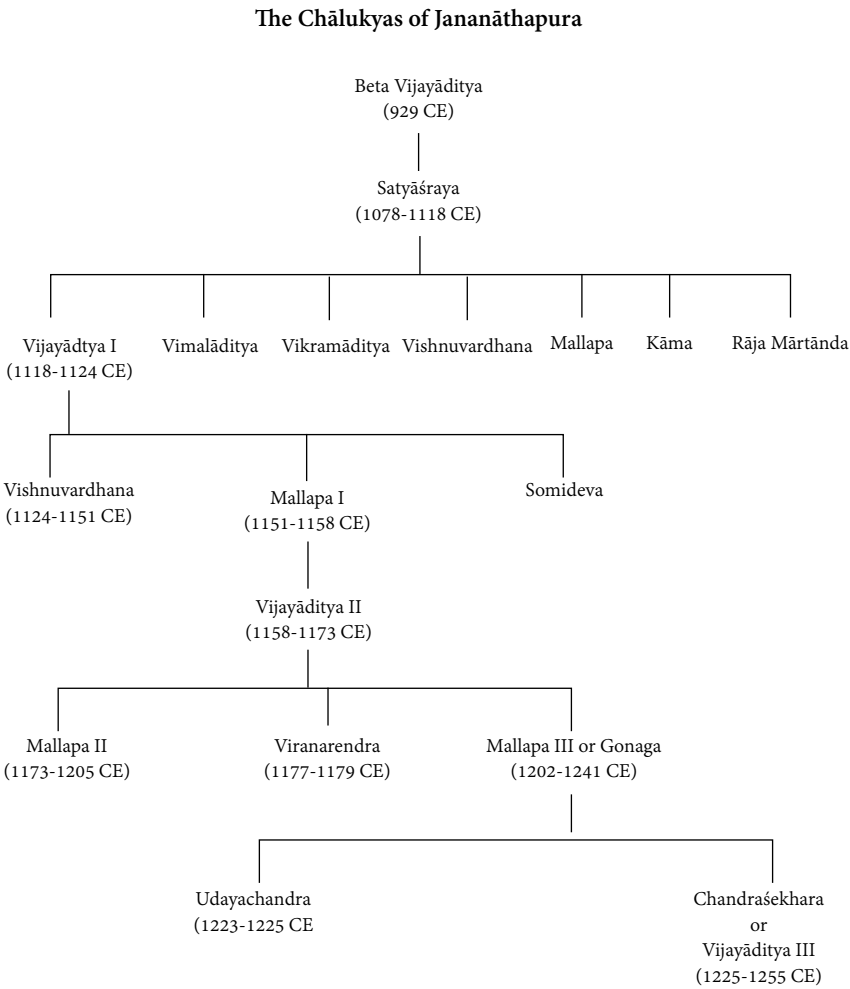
The Chālukyas of Jananāthapura

Beta Vijayāditya
(929 CE)

Satyāśraya
(1078-1118 CE)

Vijayādtya I
(1118-1124 CE)

Vimalāditya

Vikramāditya

Vishnuvardhana

Mallapa

Kāma

Rāja Mārtānda

Vishnuvardhana
(1124-1151 CE)

Mallapa I
(1151-1158 CE)

Somideva

Vijayāditya II
(1158-1173 CE)

Mallapa II
(1173-1205 CE)

Viranarendra
(1177-1179 CE)

Mallapa III or Gonaga
(1202-1241 CE)

Udayachandra
(1223-1225 CE

Chandraśekhara
or
Vijayāditya III
(1225-1255 CE)